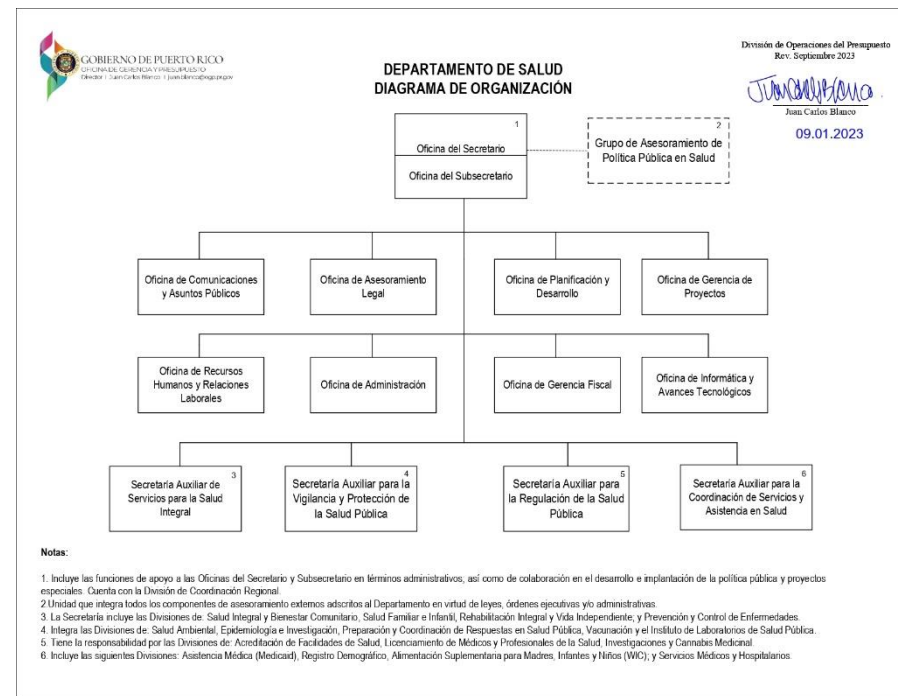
GOBIERNO DE PUERTO RICO
OFICINA DE GERENCIA Y PRESUPUESTO
Director | Juan Carlos Blanco | juan.blanco@ogp.pr.gov

División de Operaciones del Presupuesto
Rev. Septiembre 2023

Juan Carlos Blanco
09.01.2023

DEPARTAMENTO DE SALUD
DIAGRAMA DE ORGANIZACIÓN

1
Oficina del Secretario

Oficina del Subsecretario

2
Grupo de Asesoramiento de Política Pública en Salud

Oficina de Comunicaciones y Asuntos Públicos

Oficina de Asesoramiento Legal

Oficina de Planificación y Desarrollo

Oficina de Gerencia de Proyectos

Oficina de Recursos Humanos y Relaciones Laborales

Oficina de Administración

Oficina de Gerencia Fiscal

Oficina de Informática y Avances Tecnológicos

3
Secretaría Auxiliar de Servicios para la Salud Integral

4
Secretaría Auxiliar para la Vigilancia y Protección de la Salud Pública

5
Secretaría Auxiliar para la Regulación de la Salud Pública

6
Secretaría Auxiliar para la Coordinación de Servicios y Asistencia en Salud

Notas:

1. Incluye las funciones de apoyo a las Oficinas del Secretario y Subsecretario en términos administrativos, así como de colaboración en el desarrollo e implantación de la política pública y proyectos especiales. Cuenta con la División de Coordinación Regional.
2.Unidad que integra todos los componentes de asesoramiento externos adscritos al Departamento en virtud de leyes, órdenes ejecutivas y/o administrativas.
3. La Secretaría incluye las Divisiones de: Salud Integral y Bienestar Comunitario, Salud Familiar e Infantil, Rehabilitación Integral y Vida Independiente; y Prevención y Control de Enfermedades.
4. Integra las Divisiones de: Salud Ambiental, Epidemiología e Investigación, Preparación y Coordinación de Respuestas en Salud Pública, Vacunación y el Instituto de Laboratorios de Salud Pública.
5. Tiene la responsabilidad por las Divisiones de: Acreditación de Facilidades de Salud, Licenciamiento de Médicos y Profesionales de la Salud, Investigaciones y Cannabis Medicinal.
6. Incluye las siguientes Divisiones: Asistencia Médica (Medicaid), Registro Demográfico, Alimentación Suplementaria para Madres, Infantes y Niños (WIC); y Servicios Médicos y Hospitalarios.